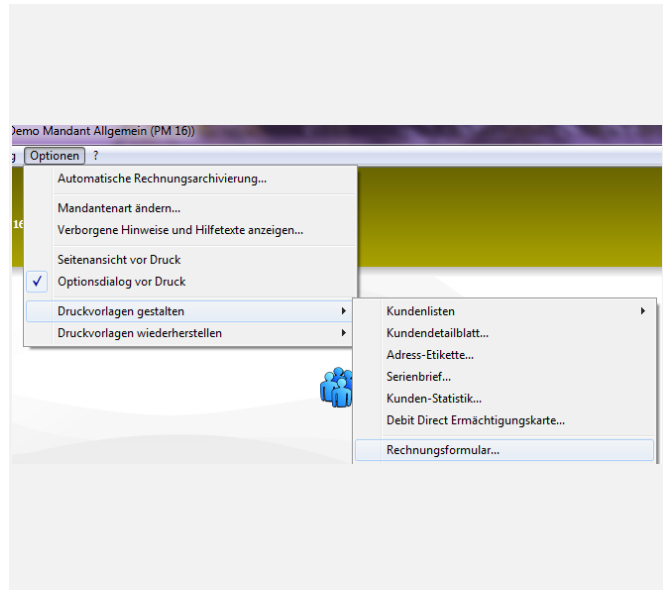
Demo Mandant Allgemein (PM 16))

g Optionen ?

16

Automatische Rechnungsarchivierung...

Mandantenart ändern...
Verborgene Hinweise und Hilfetexte anzeigen...

Seitenansicht vor Druck
✓ Optionsdialog vor Druck

Druckvorlagen gestalten
Druckvorlagen wiederherstellen

Kundenlisten
Kundendetailblatt...
Adress-Etikette...
Serienbrief...
Kunden-Statistik...
Debit Direct Ermächtigungskarte...

Rechnungsformular...